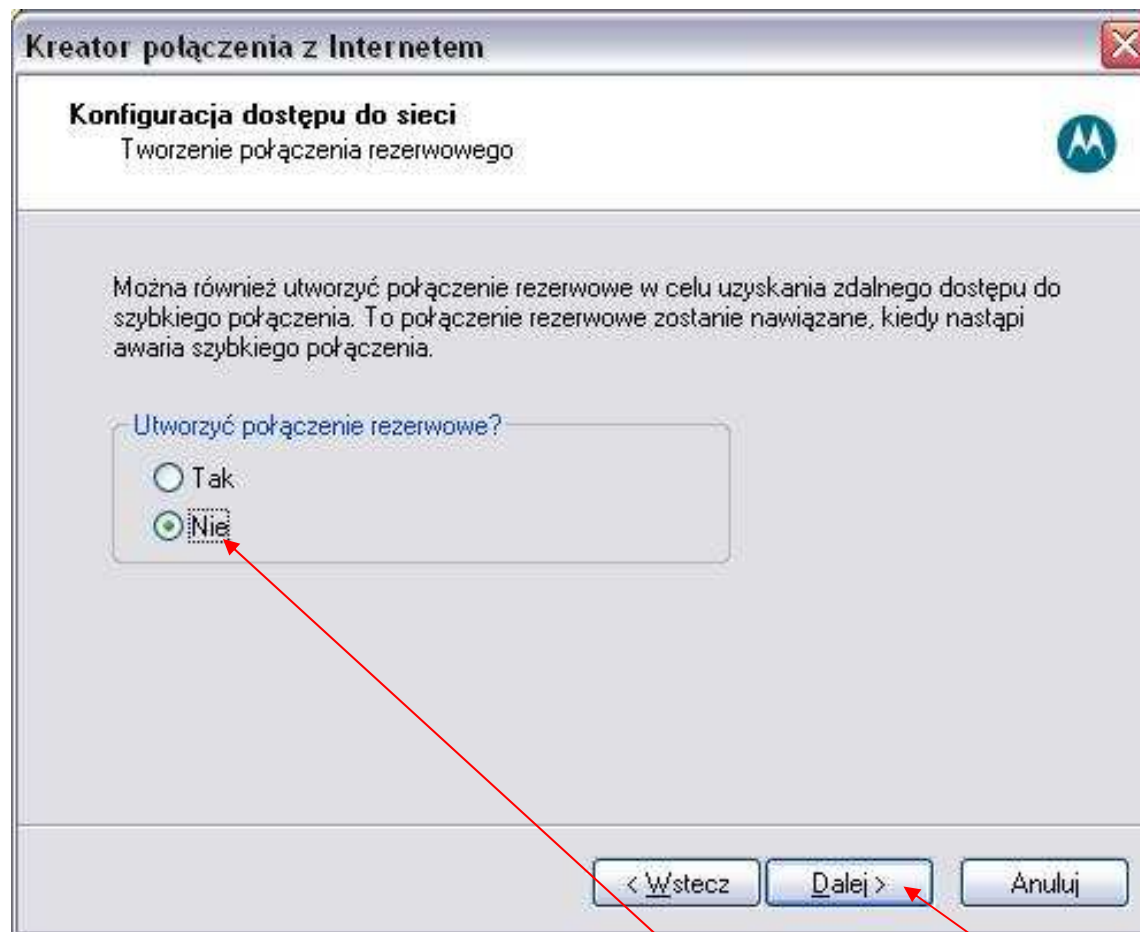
Kreator połączenia z Internetem

Konfiguracja dostępu do sieci
Tworzenie połączenia rezerwowego

Można również utworzyć połączenie rezerwowe w celu uzyskania zdalnego dostępu do szybkiego połączenia. To połączenie rezerwowe zostanie nawiązane, kiedy nastąpi awaria szybkiego połączenia.

Utworzyć połączenie rezerwowe?
Tak
Nie

< Wstecz
Dalej >
Anuluj